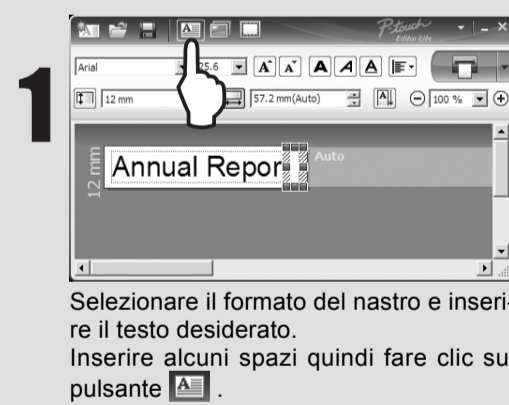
1

P-touch Editor Lite

Arial

25.6

12 mm

57.2 mm(Auto)

100 %

12 mm

Annual Repor

Auto

Selezionare il formato del nastro e inserire il testo desiderato.
Inserire alcuni spazi quindi fare clic su pulsante .